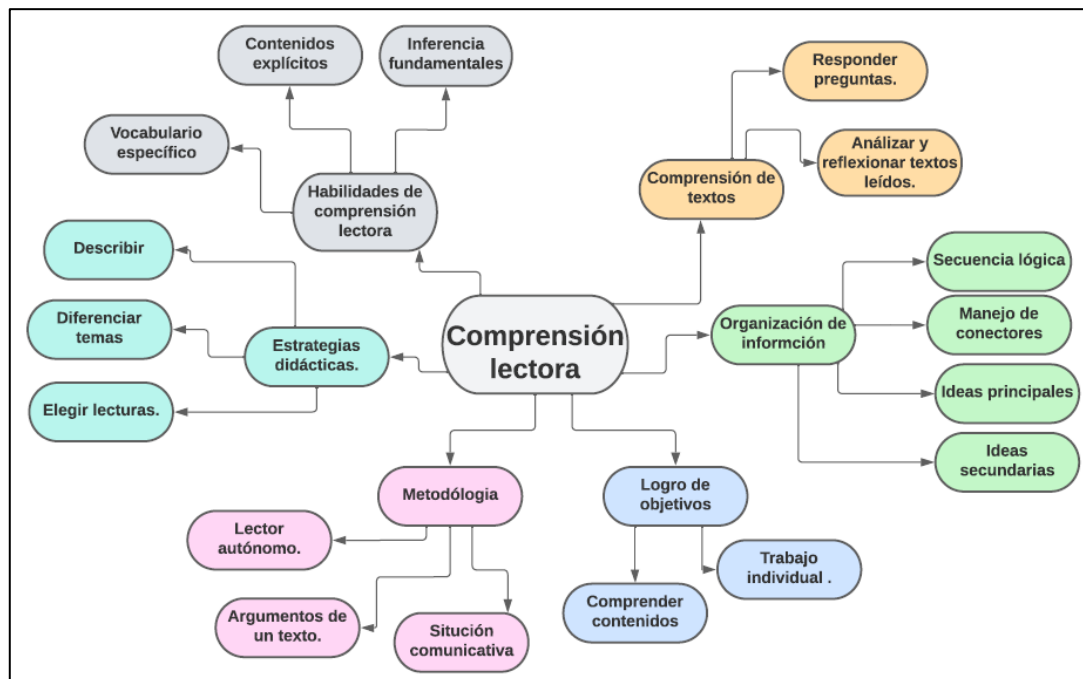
Comprensión lectora

Habilidades de comprensión lectora

Contenidos explícitos

Inferencia fundamentales

Vocabulario específico

Comprensión de textos

Responder preguntas.

Análizar y reflexionar textos leídos.

Estrategias didácticas.

Describir

Diferenciar temas

Elegir lecturas.

Organización de informción

Secuencia lógica

Manejo de conectores

Ideas principales

Ideas secundarias

Metodólogia

Lector autónomo.

Argumentos de un texto.

Situción comunicativa

Logro de objetivos

Trabajo individual .

Comprender contenidos